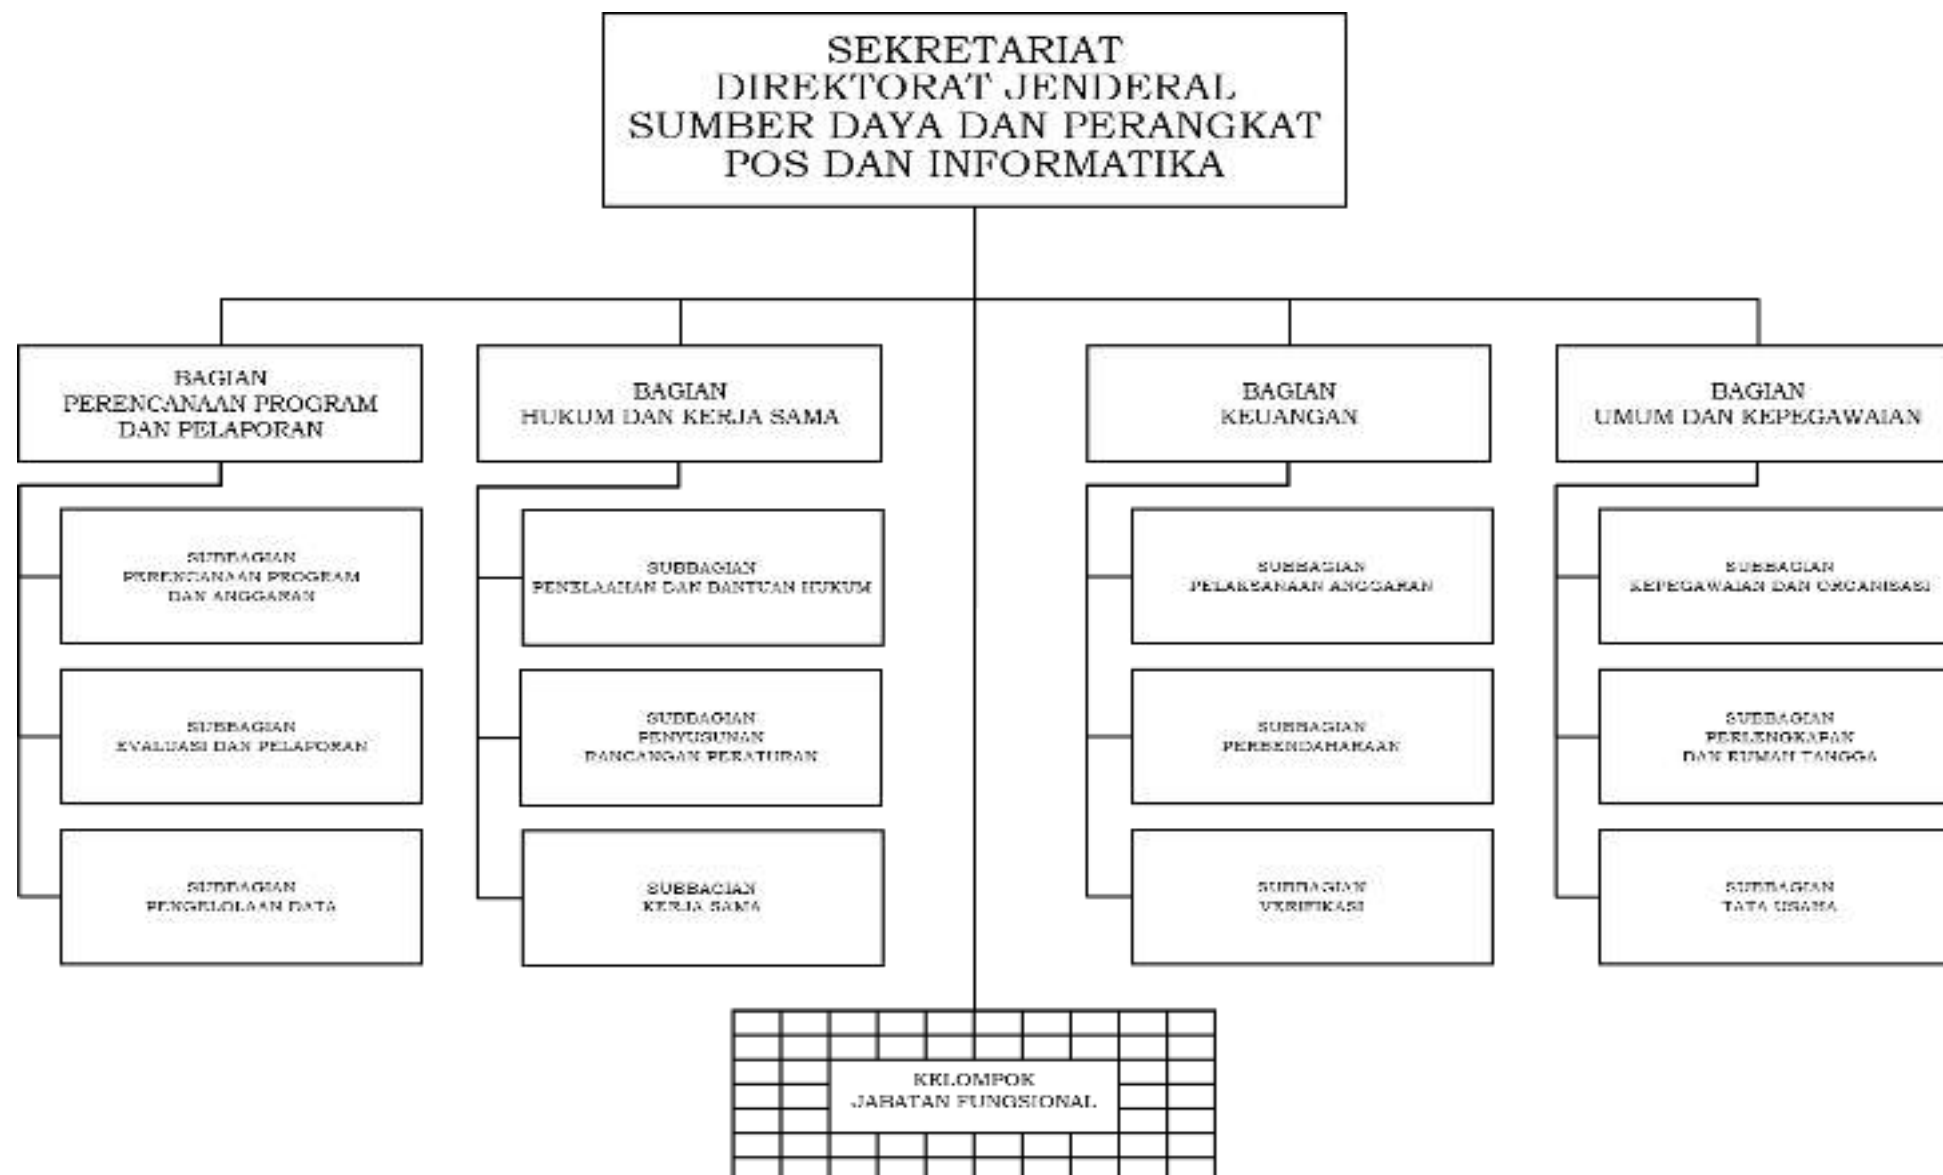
SEKRETARIAT
DIREKTORAT JENDERAL
SUMBER DAYA DAN PERANGKAT
POS DAN INFORMATIKA

BAGIAN
PERENCANAAN PROGRAM
DAN PELAPORAN

SUBBAGIAN
PERENCANAAN PROGRAM
DAN ANGGARAN

SUBBAGIAN
EVALUASI DAN PELAPORAN

SUBBAGIAN
PENGELOLAAN DATA

BAGIAN
HUKUM DAN KERJA SAMA

SUBBAGIAN
PENELAAHAN DAN BANTUAN HUKUM

SUBBAGIAN
PENYUSUNAN
RANCANGAN PERATURAN

SUBBAGIAN
KERJA SAMA

BAGIAN
KEUANGAN

SUBBAGIAN
PELAKSANAAN ANGGARAN

SUBBAGIAN
PERBENDAHARAAN

SUBBAGIAN
VERIFIKASI

BAGIAN
UMUM DAN KEPEGAWAIAN

SUBBAGIAN
KEPEGAWAIAN DAN ORGANISASI

SUBBAGIAN
PERLENGKAPAN
DAN RUMAH TANGGA

SUBBAGIAN
TATA USAHA

KELOMPOK
JABATAN FUNGSIONAL